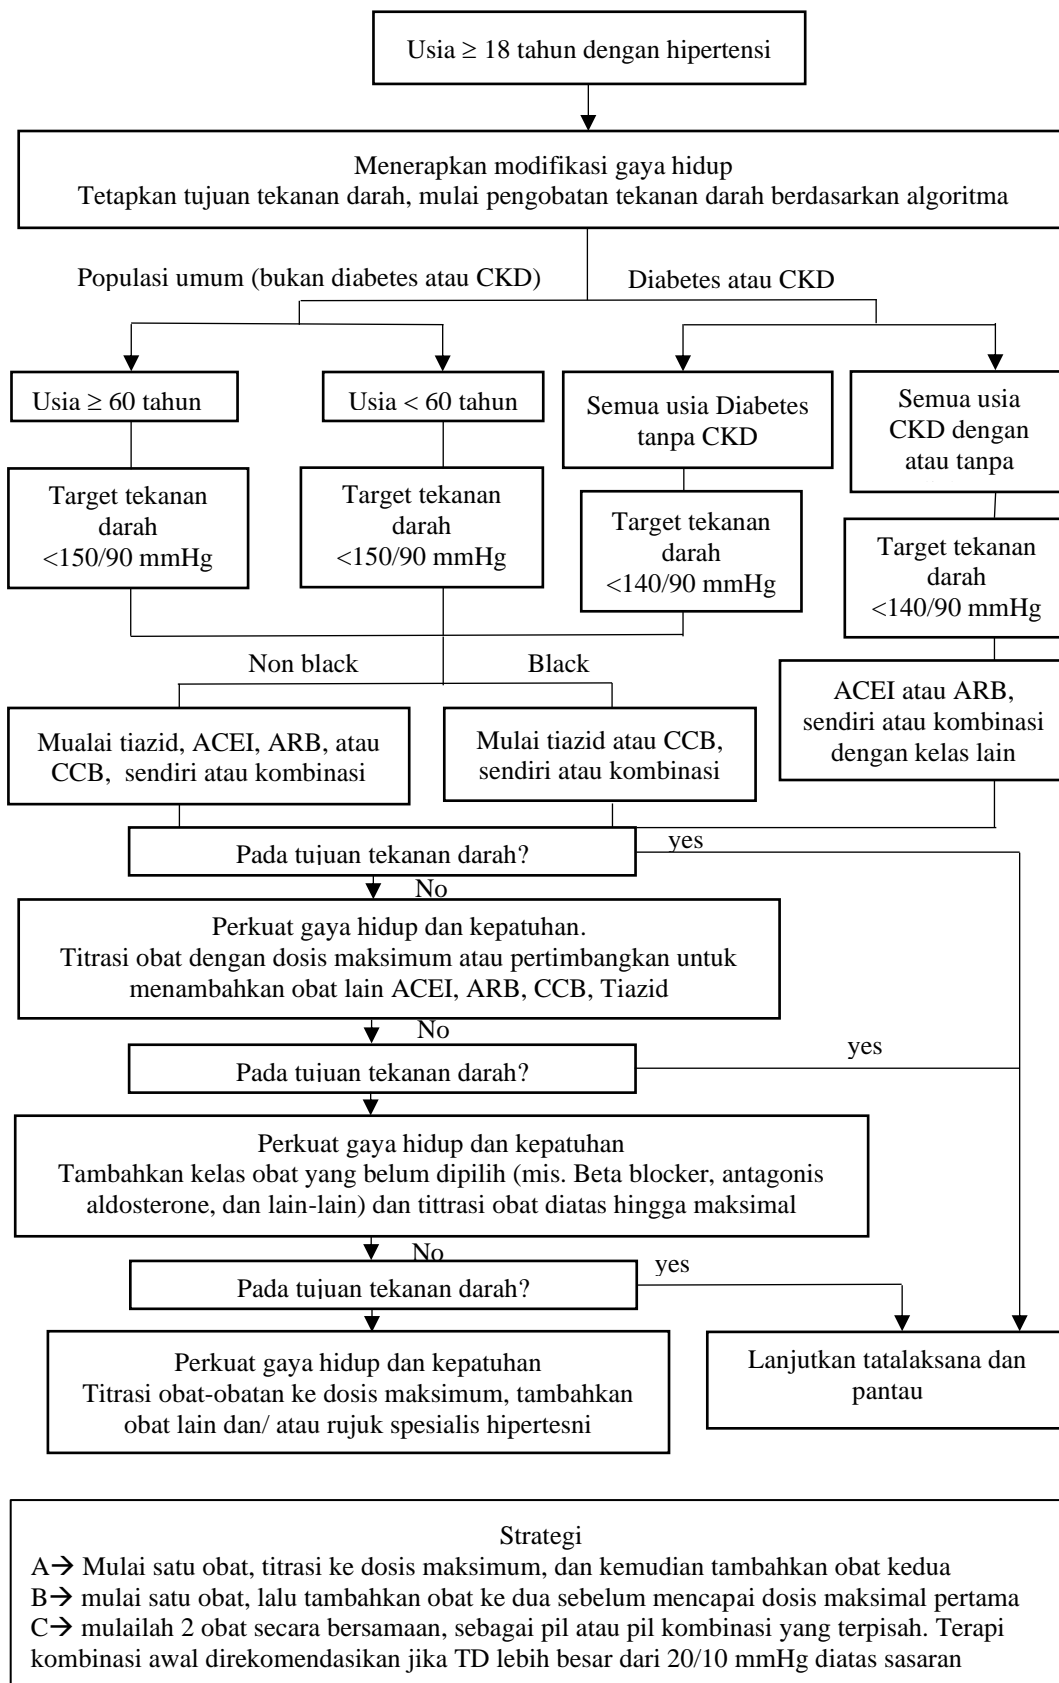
Usia ≥ 18 tahun dengan hipertensi

Menerapkan modifikasi gaya hidup
Tetapkan tujuan tekanan darah, mulai pengobatan tekanan darah berdasarkan algoritma

Populasi umum (bukan diabetes atau CKD)

Diabetes atau CKD

Usia ≥ 60 tahun

Usia < 60 tahun

Semua usia Diabetes tanpa CKD

Semua usia CKD dengan atau tanpa

Target tekanan darah <150/90 mmHg

Target tekanan darah <150/90 mmHg

Target tekanan darah <140/90 mmHg

Target tekanan darah <140/90 mmHg

Non black

Black

ACEI atau ARB, sendiri atau kombinasi dengan kelas lain

Mualai tiazid, ACEI, ARB, atau CCB, sendiri atau kombinasi

Mulai tiazid atau CCB, sendiri atau kombinasi

yes

Pada tujuan tekanan darah?

No

Perkuat gaya hidup dan kepatuhan.
Titrasi obat dengan dosis maksimum atau pertimbangkan untuk menambahkan obat lain ACEI, ARB, CCB, Tiazid

No

yes

Pada tujuan tekanan darah?

Perkuat gaya hidup dan kepatuhan
Tambahkan kelas obat yang belum dipilih (mis. Beta blocker, antagonis aldosterone, dan lain-lain) dan tittrasi obat diatas hingga maksimal

No

yes

Pada tujuan tekanan darah?

Perkuat gaya hidup dan kepatuhan
Titrasi obat-obatan ke dosis maksimum, tambahkan obat lain dan/ atau rujuk spesialis hipertesni

Lanjutkan tatalaksana dan pantau

Strategi
A→ Mulai satu obat, titrasi ke dosis maksimum, dan kemudian tambahkan obat kedua
B→ mulai satu obat, lalu tambahkan obat ke dua sebelum mencapai dosis maksimal pertama
C→ mulailah 2 obat secara bersamaan, sebagai pil atau pil kombinasi yang terpisah. Terapi kombinasi awal direkomendasikan jika TD lebih besar dari 20/10 mmHg diatas sasaran